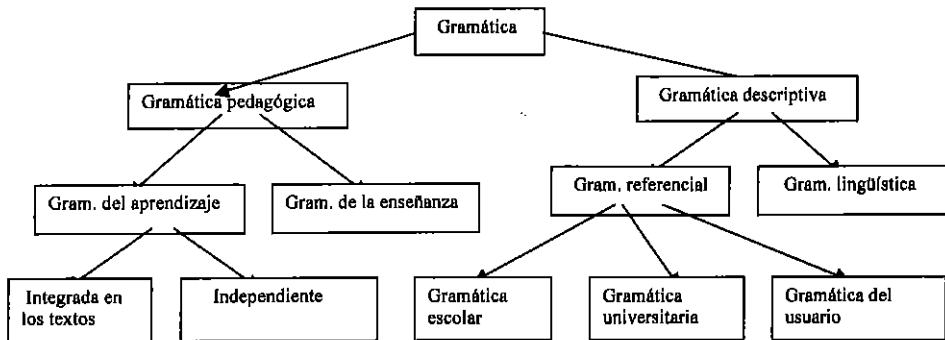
Gramática

Gramática pedagógica

Gramática descriptiva

Gram. del aprendizaje

Gram. de la enseñanza

Gram. referencial

Gram. lingüística

Integrada en los textos

Independiente

Gramática escolar

Gramática universitaria

Gramática del usuario